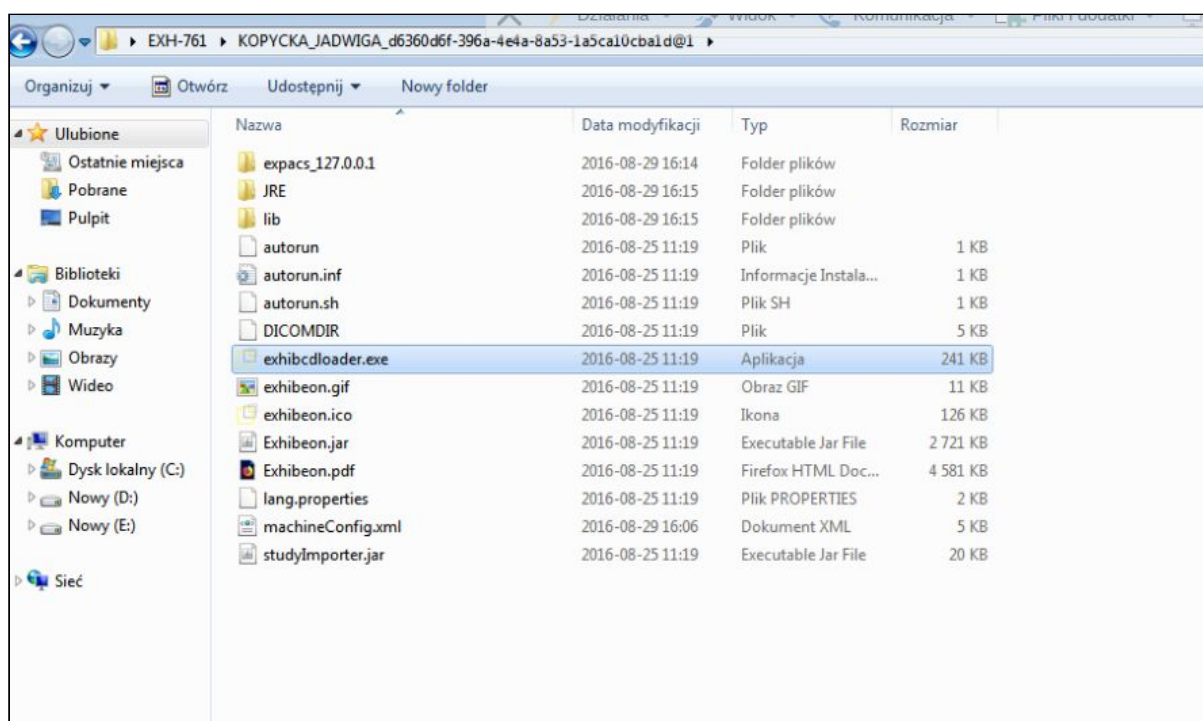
Działania Widok Komunikacja Pliki i dodatki

EXH-761 ▸ KOPYCKA_JADWIGA_d6360d6f-396a-4e4a-8a53-1a5ca10cba1d@1 ▸

Organizuj ▾ Otwórz Udostępnij ▾ Nowy folder

Ulubione
Ostatnie miejsca
Pobrane
Pulpit

Biblioteki
Dokumenty
Muzyka
Obrazy
Wideo

Komputer
Dysk lokalny (C:)
Nowy (D:)
Nowy (E:)

Sieć

| Nazwa | Data modyfikacji | Typ | Rozmiar |
|---|---|---|---|
| expacs_127.0.0.1 | 2016-08-29 16:14 | Folder plików | |
| JRE | 2016-08-29 16:15 | Folder plików | |
| lib | 2016-08-29 16:15 | Folder plików | |
| autorun | 2016-08-25 11:19 | Plik | 1 KB |
| autorun.inf | 2016-08-25 11:19 | Informacje Instala... | 1 KB |
| autorun.sh | 2016-08-25 11:19 | Plik SH | 1 KB |
| DICOMDIR | 2016-08-25 11:19 | Plik | 5 KB |
| exhibcdloader.exe | 2016-08-25 11:19 | Aplikacja | 241 KB |
| exhibeon.gif | 2016-08-25 11:19 | Obraz GIF | 11 KB |
| exhibeon.ico | 2016-08-25 11:19 | Ikona | 126 KB |
| Exhibeon.jar | 2016-08-25 11:19 | Executable Jar File | 2 721 KB |
| Exhibeon.pdf | 2016-08-25 11:19 | Firefox HTML Doc... | 4 581 KB |
| lang.properties | 2016-08-25 11:19 | Plik PROPERTIES | 2 KB |
| machineConfig.xml | 2016-08-29 16:06 | Dokument XML | 5 KB |
| studyImporter.jar | 2016-08-25 11:19 | Executable Jar File | 20 KB |